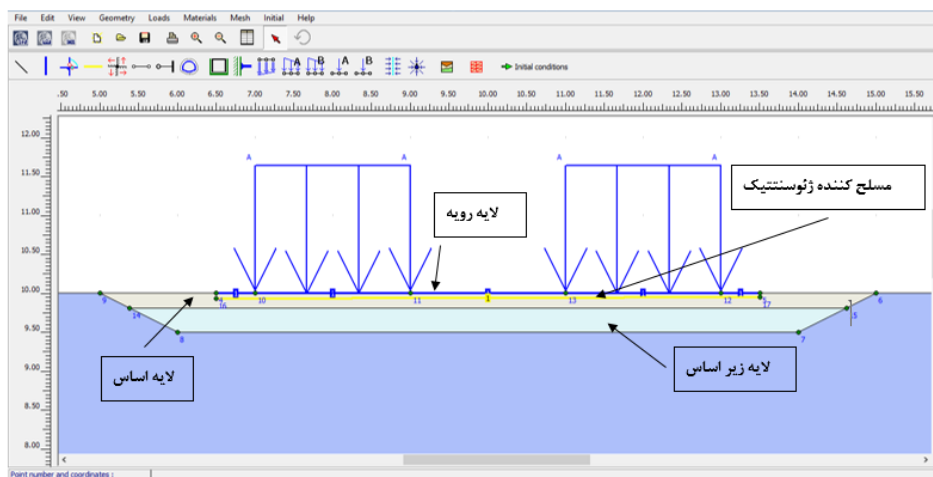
File Edit View Geometry Loads Materials Mesh Initial Help

Initial conditions

.50 5.00 5.50 6.00 6.50 7.00 7.50 8.00 8.50 9.00 9.50 10.00 10.50 11.00 11.50 12.00 12.50 13.00 13.50 14.00 14.50 15.00 15.50

12.00
11.50
11.00
10.50
10.00
9.50
9.00
8.50
8.00

A A A A

مسلح کننده ژئوسنتتیک

لایه رویه

9 16 10 11 1 13 12 17 6
14 5
8 7

لایه اساس

لایه زیر اساس

Point number and coordinates :